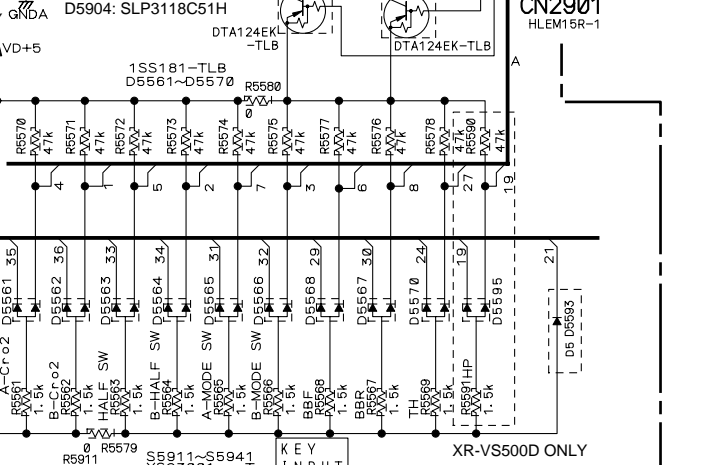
GNDA
D5904: SLP3118C51H
VD+5
DTA124EK -TLB
DTA124EK-TLB
CN2901
HLEM15R-1
A
1SS181-TLB
D5561~D5570
R5580
0
R5570 47k
R5571 47k
R5572 47k
R5573 47k
R5574 47k
R5575 47k
R5577 47k
R5576 47k
R5578 47k
R5590 4.7k
47k
4
1
5
2
7
3
6
8
27
19
35
36
33
34
31
32
29
30
24
19
21
D5561
D5562
D5563
D5564
D5565
D5566
D5568
D5567
D5570
D5595
D5 D5593
A-Cro2
B-Cro2
HALF SW
B-HALF SW
A-MODE SW
B-MODE SW
BBF
BBR
TH
R5591HP
R5561 1.5k
R5562 1.5k
R5563 1.5k
R5564 1.5k
R5565 1.5k
R5566 1.5k
R5568 1.5k
R5567 1.5k
R5569 1.2k
R5591 1.5k
0 R5579
R5911
S5911~S5941
KEY INPUT
XR-VS500D ONLY